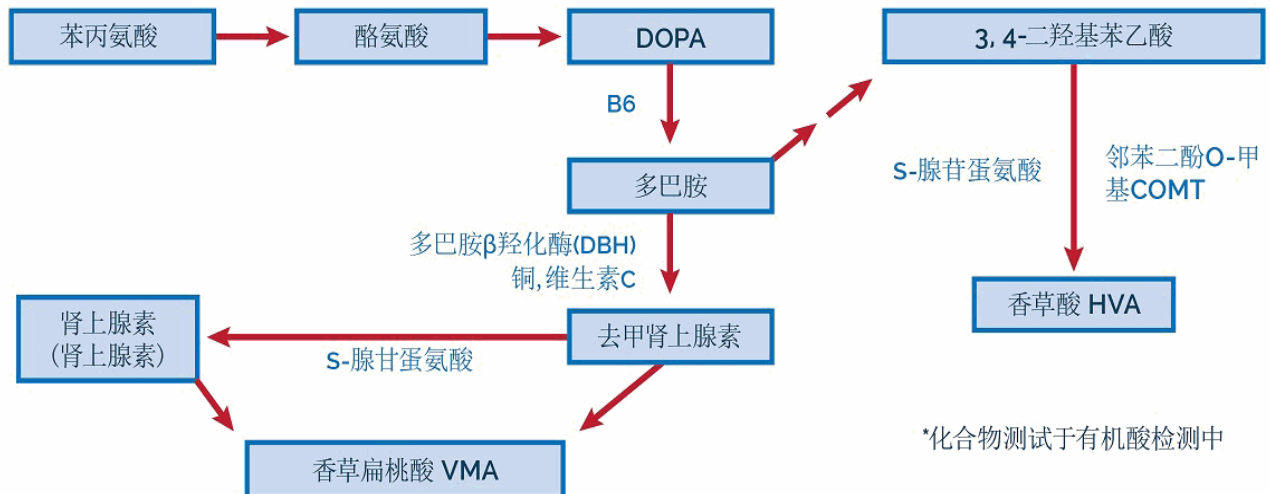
苯丙氨酸

酪氨酸

DOPA

3, 4-二羟基苯乙酸

B6

多巴胺

S-腺苷蛋氨酸

邻苯二酚O-甲基COMT

多巴胺β羟化酶(DBH)
铜, 维生素C

香草酸 HVA

肾上腺素
(肾上腺素)

去甲肾上腺素

S-腺甘蛋氨酸

香草扁桃酸 VMA

*化合物测试于有机酸检测中